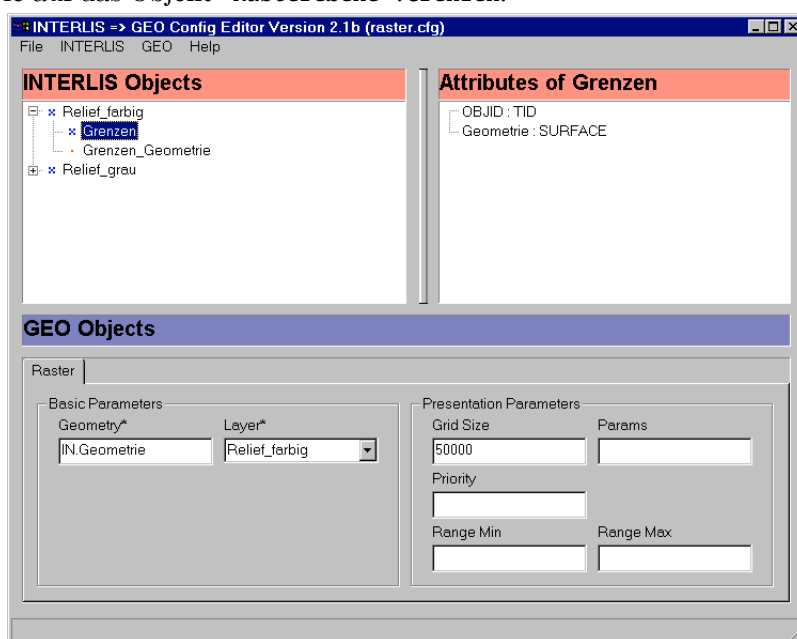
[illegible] das Objekt "Rasterebene" verändert.

INTERLIS => GEO Config Editor Version 2.1b (raster.cfg)

File INTERLIS GEO Help

INTERLIS Objects

Relief_farbig
Grenzen
Grenzen_Geometrie
Relief_grau

Attributes of Grenzen

OBJID : TID
Geometrie : SURFACE

GEO Objects

Raster

Basic Parameters

Geometry*
IN.Geometrie

Layer*
Relief_farbig

Presentation Parameters

Grid Size
50000

Params

Priority

Range Min

Range Max